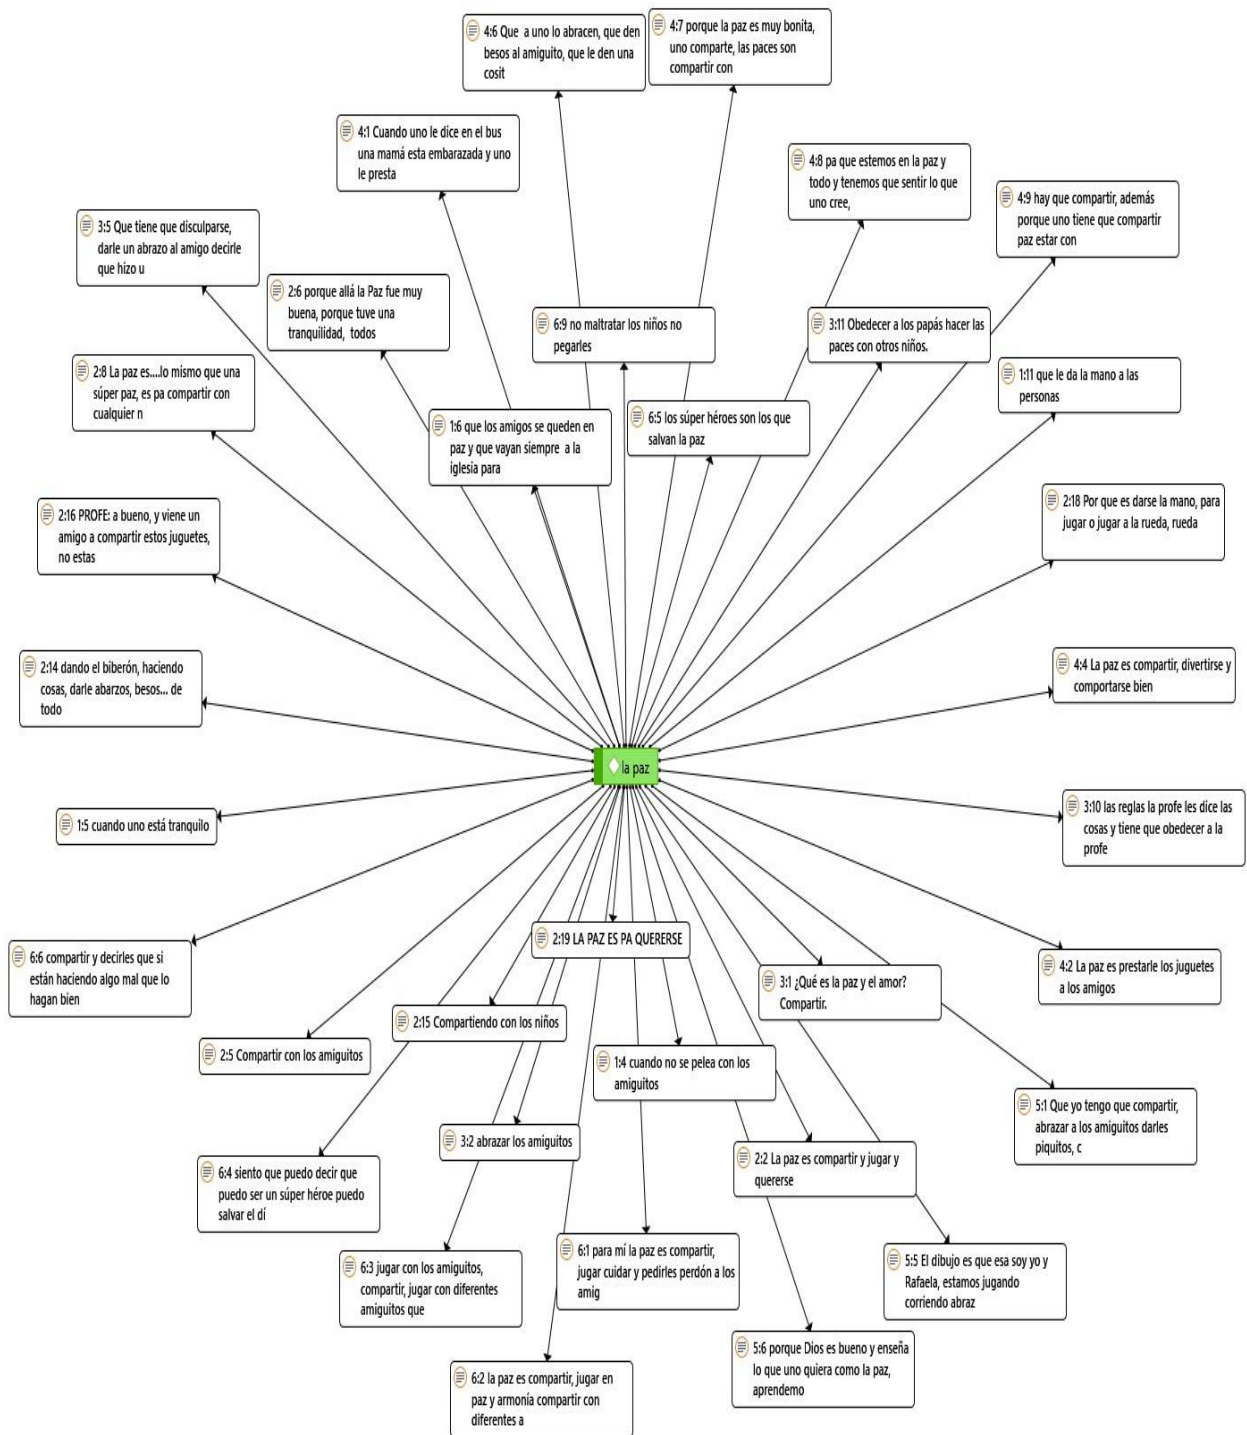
4:6 Que a uno lo abracen, que den besos al amiguito, que le den una cosit

4:7 porque la paz es muy bonita, uno comparte, las paces son compartir con

4:1 Cuando uno le dice en el bus una mamá esta embarazada y uno le presta

4:8 pa que estemos en la paz y todo y tenemos que sentir lo que uno cree,

4:9 hay que compartir, además porque uno tiene que compartir paz estar con

3:5 Que tiene que disculparse, darle un abrazo al amigo decirle que hizo u

2:6 porque allá la Paz fue muy buena, porque tuve una tranquilidad, todos

6:9 no maltratar los niños no pegarles

3:11 Obedecer a los papás hacer las paces con otros niños.

2:8 La paz es....lo mismo que una súper paz, es pa compartir con cualquier n

1:11 que le da la mano a las personas

1:6 que los amigos se queden en paz y que vayan siempre a la iglesia para

6:5 los súper héroes son los que salvan la paz

2:16 PROFE: a bueno, y viene un amigo a compartir estos juguetes, no estas

2:18 Por que es darse la mano, para jugar o jugar a la rueda, rueda

2:14 dando el biberón, haciendo cosas, darle abarzos, besos... de todo

4:4 La paz es compartir, divertirse y comportarse bien

la paz

1:5 cuando uno está tranquilo

3:10 las reglas la profe les dice las cosas y tiene que obedecer a la profe

6:6 compartir y decirles que si están haciendo algo mal que lo hagan bien

2:19 LA PAZ ES PA QUERERSE

4:2 La paz es prestarle los juguetes a los amigos

3:1 ¿Qué es la paz y el amor? Compartir.

2:15 Compartiendo con los niños

2:5 Compartir con los amiguitos

1:4 cuando no se pelea con los amiguitos

5:1 Que yo tengo que compartir, abrazar a los amiguitos darles piquitos, c

3:2 abrazar los amiguitos

2:2 La paz es compartir y jugar y quererse

6:4 siento que puedo decir que puedo ser un súper héroe puedo salvar el dí

5:5 El dibujo es que esa soy yo y Rafaela, estamos jugando corriendo abraz

6:1 para mí la paz es compartir, jugar cuidar y pedirles perdón a los amig

6:3 jugar con los amiguitos, compartir, jugar con diferentes amiguitos que

5:6 porque Dios es bueno y enseña lo que uno quiera como la paz, aprendemo

6:2 la paz es compartir, jugar en paz y armonía compartir con diferentes a